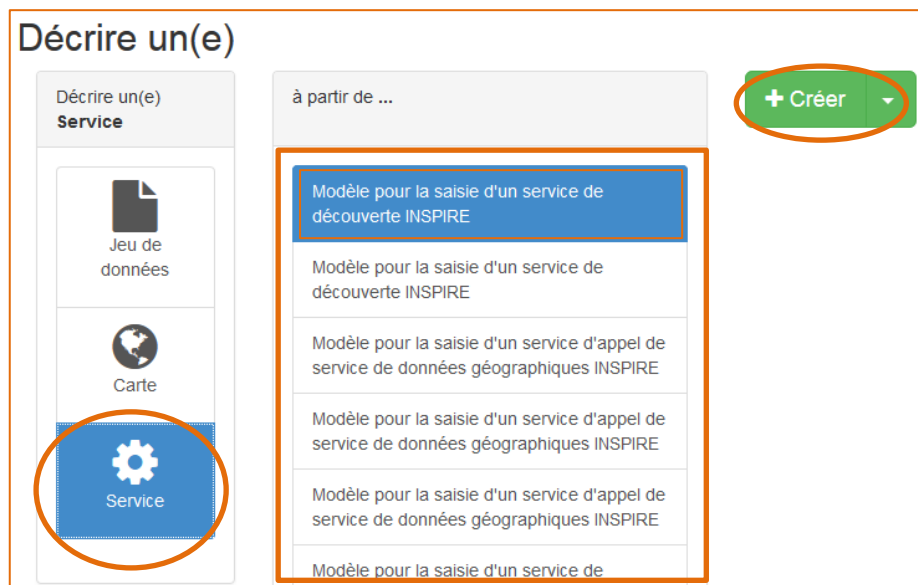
Décrire un(e)

Décrire un(e)
**Service**

Jeu de données

Carte

Service

à partir de ...

Modèle pour la saisie d'un service de découverte INSPIRE

Modèle pour la saisie d'un service de découverte INSPIRE

Modèle pour la saisie d'un service d'appel de service de données géographiques INSPIRE

Modèle pour la saisie d'un service d'appel de service de données géographiques INSPIRE

Modèle pour la saisie d'un service d'appel de service de données géographiques INSPIRE

Modèle pour la saisie d'un service de

+ Créer